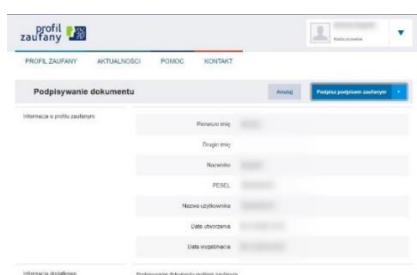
profil zaufany

PROFIL ZAUFANY AKTUALNOŚCI POMOC KONTAKT

Podpisywanie dokumentu

Anuluj

Podpisz podpisem zaufanym

Informacje o profilu zaufanym

Pierwsze imię

Drugie imię

Nazwisko

PESEL

Nazwa użytkownika

Data utworzenia

Data wygaśnięcia

Informacje dodatkowe

Podpisywanie dokumentu podpisem zaufanym